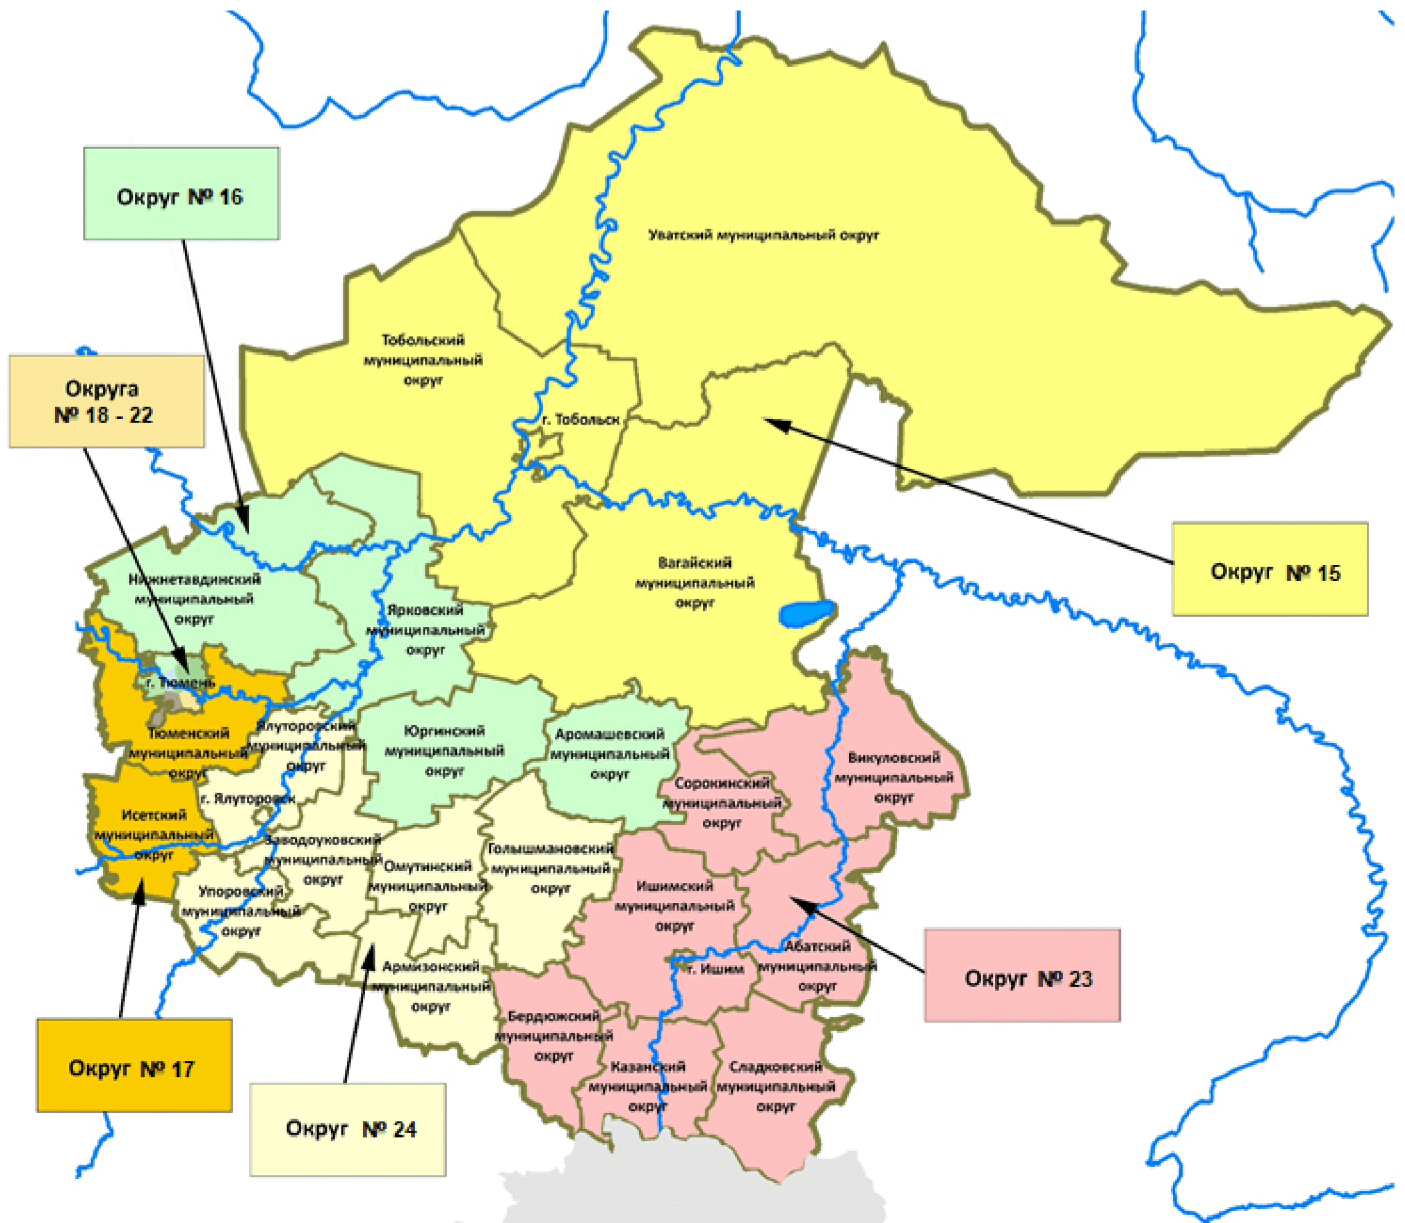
Округ № 16

Округа № 18 - 22

Уватский муниципальный округ

Тобольский муниципальный округ

г. Тобольск

Округ № 15

Вагайский муниципальный округ

Нижнетавдинский муниципальный округ

Ярковский муниципальный округ

г. Тюмень

Тюменский муниципальный округ

Ялуторовский муниципальный округ

Юргинский муниципальный округ

Аромашевский муниципальный округ

Викуловский муниципальный округ

Сорокинский муниципальный округ

г. Ялуторовск

Исетский муниципальный округ

Заводоуковский муниципальный округ

Омутинский муниципальный округ

Голышмановский муниципальный округ

Ишимский муниципальный округ

Упоровский муниципальный округ

Абатский муниципальный округ

г. Ишим

Армизонский муниципальный округ

Округ № 23

Бердюжский муниципальный округ

Казанский муниципальный округ

Сладковский муниципальный округ

Округ № 17

Округ № 24